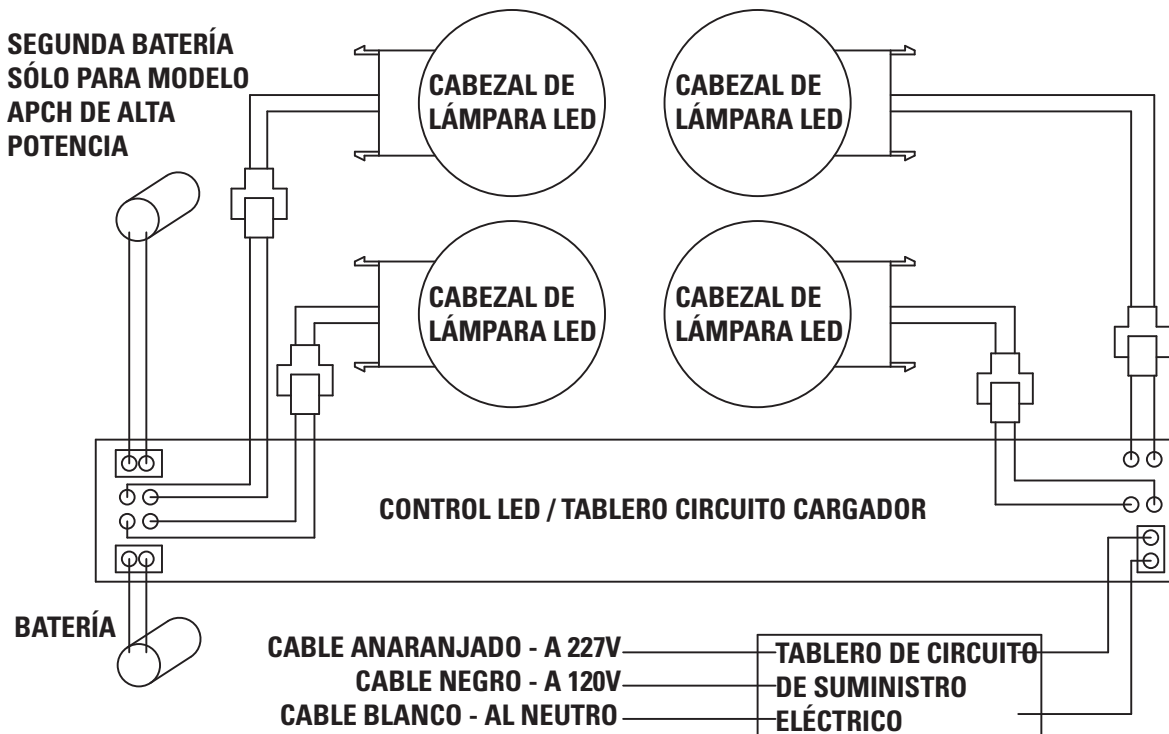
SEGUNDA BATERÍA SÓLO PARA MODELO APCH DE ALTA POTENCIA

CABEZAL DE LÁMPARA LED

CABEZAL DE LÁMPARA LED

CABEZAL DE LÁMPARA LED

CABEZAL DE LÁMPARA LED

CONTROL LED / TABLERO CIRCUITO CARGADOR

BATERÍA

CABLE ANARANJADO - A 227V
CABLE NEGRO - A 120V
CABLE BLANCO - AL NEUTRO

TABLERO DE CIRCUITO DE SUMINISTRO ELÉCTRICO